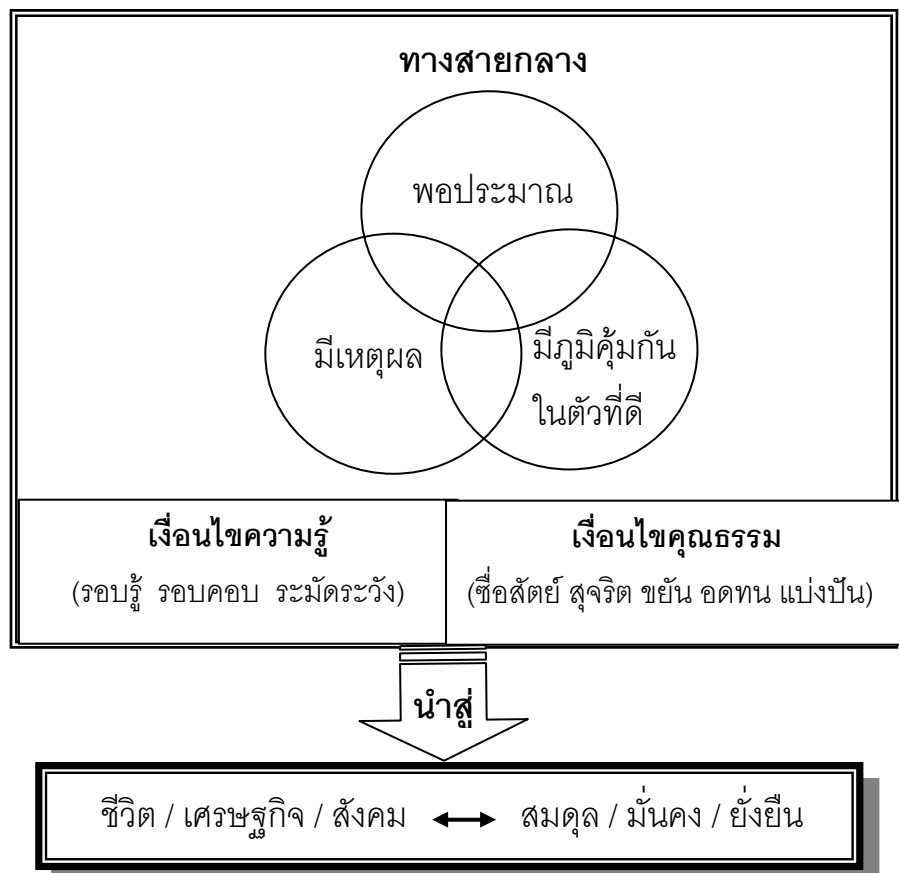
ทางสายกลาง

พอประมาณ

มีเหตุผล

มีภูมิคุ้มกันในตัวที่ดี

เงื่อนไขความรู้
(รอบรู้ รอบคอบ ระมัดระวัง)

เงื่อนไขคุณธรรม
(ซื่อสัตย์ สุจริต ขยัน อดทน แบ่งปัน)

นำสู่

ชีวิต / เศรษฐกิจ / สังคม ⟷ สมดุล / มั่นคง / ยั่งยืน